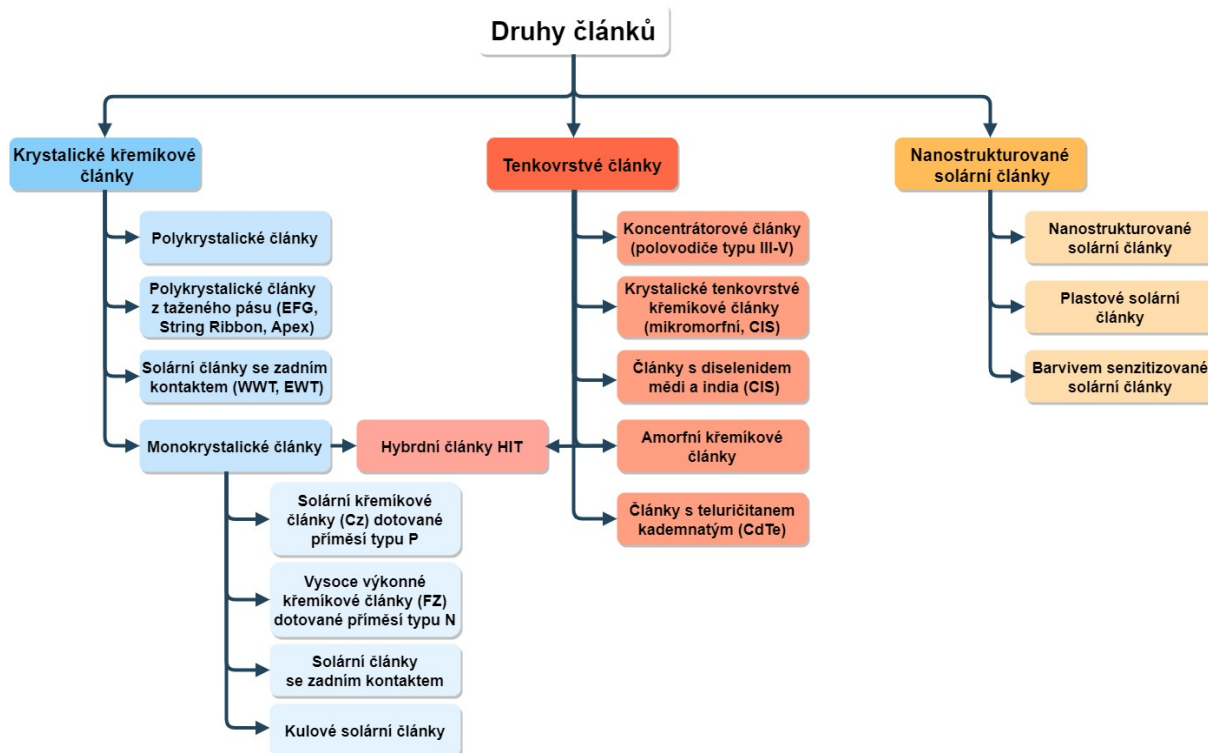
Druhy článků

Krystalické křemíkové články

Polykrystalické články

Polykrystalické články z taženého pásu (EFG, String Ribbon, Apex)

Solární články se zadním kontaktem (WWT, EWT)

Monokrystalické články

Solární křemíkové články (Cz) dotované příměsí typu P

Vysoce výkonné křemíkové články (FZ) dotované příměsí typu N

Solární články se zadním kontaktem

Kulové solární články

Hybrdní články HIT

Tenkovrstvé články

Koncentrátorové články (polovodiče typu III-V)

Krystalické tenkovrstvé křemíkové články (mikromorfní, CIS)

Články s diselenidem mědi a india (CIS)

Amorfní křemíkové články

Články s teluričitanem kademnatým (CdTe)

Nanostrukturované solární články

Nanostrukturované solární články

Plastové solární články

Barvivem senzitizované solární články